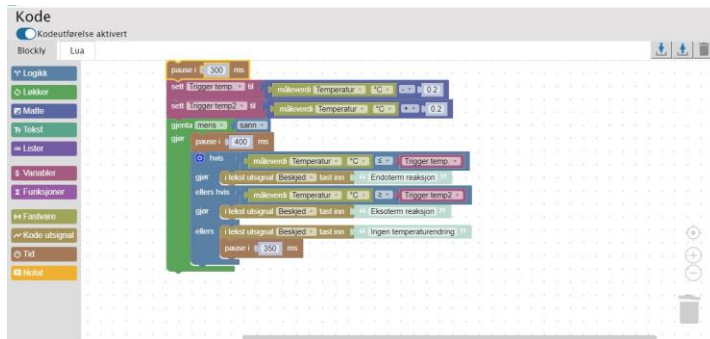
Kode
Kodeutførelse aktivert
Blockly Lua

Logikk
Løkker
Matte
Tekst
Lister
Variabler
Funksjoner
Fastvare
Kode utsignal
Tid
Notat

pause i 300 ms
sett Trigger temp til måleverdi Temperatur °C - 0.2
sett Trigger temp2 til måleverdi Temperatur °C + 0.2
gjenta mens sann
gjør pause i 400 ms
hvis måleverdi Temperatur °C ≤ Trigger temp
gjør i tekst utsignal Beskjed tast inn " Endoterm reaksjon "
ellers hvis måleverdi Temperatur °C ≥ Trigger temp2
gjør i tekst utsignal Beskjed tast inn " Eksoterm reaksjon "
ellers i tekst utsignal Beskjed tast inn " Ingen temperaturendring "
pause i 350 ms